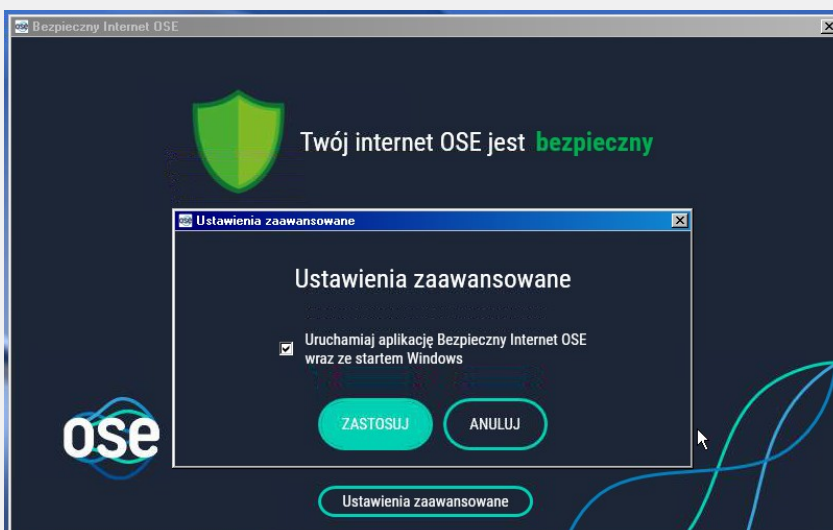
Bezpieczny Internet OSE

Twój internet OSE jest bezpieczny

Ustawienia zaawansowane

Ustawienia zaawansowane

Uruchamiaj aplikację Bezpieczny Internet OSE wraz ze startem Windows

ZASTOSUJ

ANULUJ

ose

Ustawienia zaawansowane